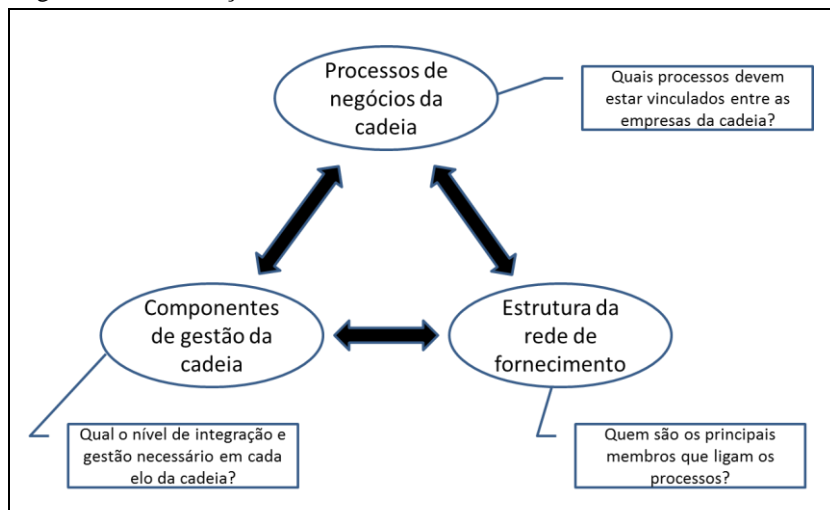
Processos de negócios da cadeia

Quais processos devem estar vinculados entre as empresas da cadeia?

Componentes de gestão da cadeia

Estrutura da rede de fornecimento

Qual o nível de integração e gestão necessário em cada elo da cadeia?

Quem são os principais membros que ligam os processos?